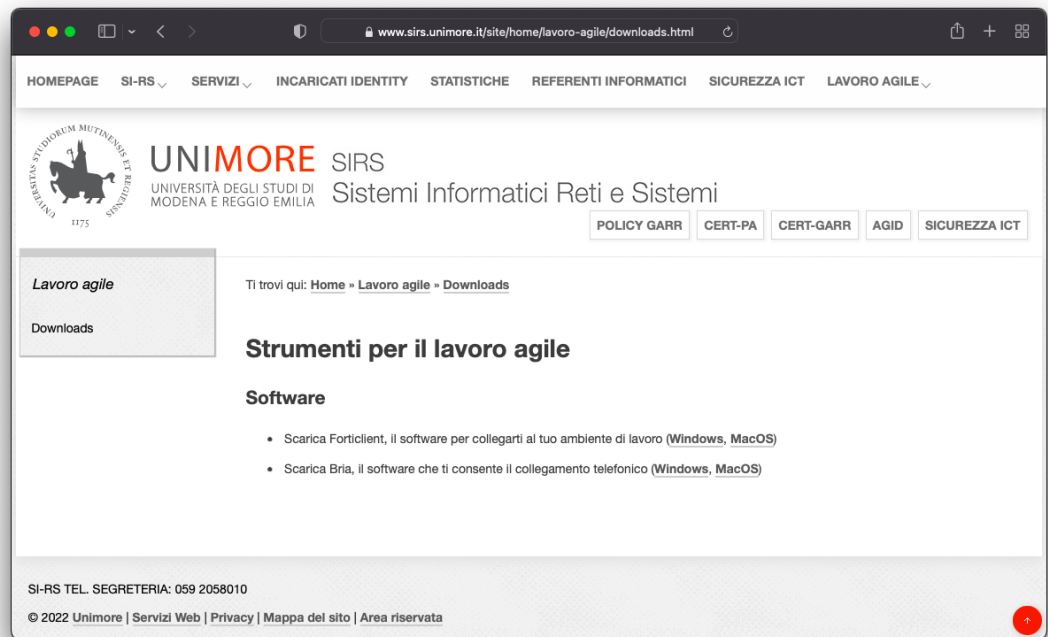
www.sirs.unimore.it/site/home/lavoro-agile/downloads.html

HOMEPAGE SI-RS SERVIZI INCARICATI IDENTITY STATISTICHE REFERENTI INFORMATICI SICUREZZA ICT LAVORO AGILE

SIGILLUM STUDIORUM MUTINENSIS ET REGIENSIS UNIVERSITAS 1175

UNIMORE UNIVERSITÀ DEGLI STUDI DI MODENA E REGGIO EMILIA

SIRS
Sistemi Informatici Reti e Sistemi

POLICY GARR CERT-PA CERT-GARR AGID SICUREZZA ICT

Lavoro agile

Downloads

Ti trovi qui: Home » Lavoro agile » Downloads

Strumenti per il lavoro agile

Software

- Scarica Forticlient, il software per collegarti al tuo ambiente di lavoro (Windows, MacOS)
- Scarica Bria, il software che ti consente il collegamento telefonico (Windows, MacOS)

SI-RS TEL. SEGRETERIA: 059 2058010

© 2022 Unimore | Servizi Web | Privacy | Mappa del sito | Area riservata